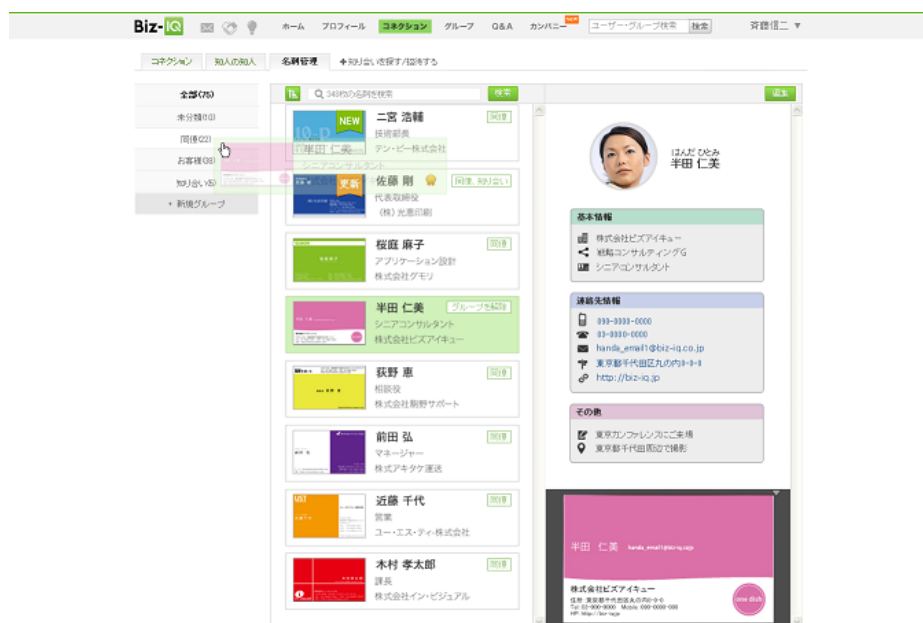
Biz-IQ

ホーム　プロフィール　コネクション　グループ　Q&A　カンパニー New　ユーザー・グループ検索　検索　斉藤信二 ▼

コネクション　知人の知人　名刺管理　+知り合いを探す/招待する

全部(75)
未分類(10)
同僚(22)
お客様(38)
知り合い(5)
+ 新規グループ

343枚の名刺を検索　検索　追加

NEW
二宮 浩輔
技術部長
テン・ピー株式会社
同僚

半田 仁美
シニアコンサルタント

更新
佐藤 剛
代表取締役
(株) 光恵印刷
同僚, 知り合い

桜庭 麻子
アプリケーション設計
株式会社グモリ
同僚

半田 仁美
シニアコンサルタント
株式会社ビズアイキュー
グループを設定

荻野 恵
相談役
株式会社朝野サポート
同僚

前田 弘
マネージャー
株式会社アキタケ運送
同僚

近藤 千代
営業
ユー・エス・ティ株式会社
同僚

木村 孝太郎
課長
株式会社インビジュアル
同僚

はんだ ひとみ
半田 仁美

基本情報
株式会社ビズアイキュー
戦略コンサルティングG
シニアコンサルタント

連絡先情報
090-0000-0000
03-0000-0000
handa_email1@biz-iq.co.jp
東京都千代田区丸の内0-0-0
http://biz-iq.jp

その他
東京カンファレンスにご来場
東京都千代田区で撮影

半田 仁美 handa_email1@biz-iq.co.jp
株式会社ビズアイキュー
住所 東京都千代田区丸の内0-0-0
Tel 03-000-0000 Mobile 090-0000-000
HP http://biz-iq.jp
one dish